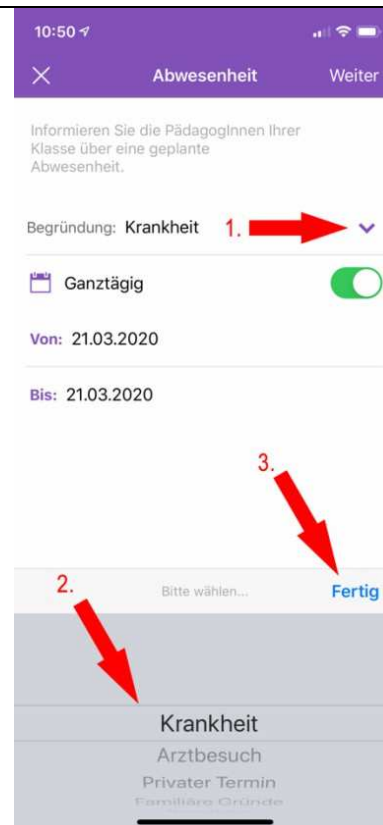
10:50

Abwesenheit

Weiter

Informieren Sie die PädagogInnen Ihrer Klasse über eine geplante Abwesenheit.

Begründung: Krankheit 1.

Ganztägig

Von: 21.03.2020

Bis: 21.03.2020

3.

2.

Bitte wählen...

Fertig

Krankheit

Arztbesuch

Privater Termin

Familiäre Gründe